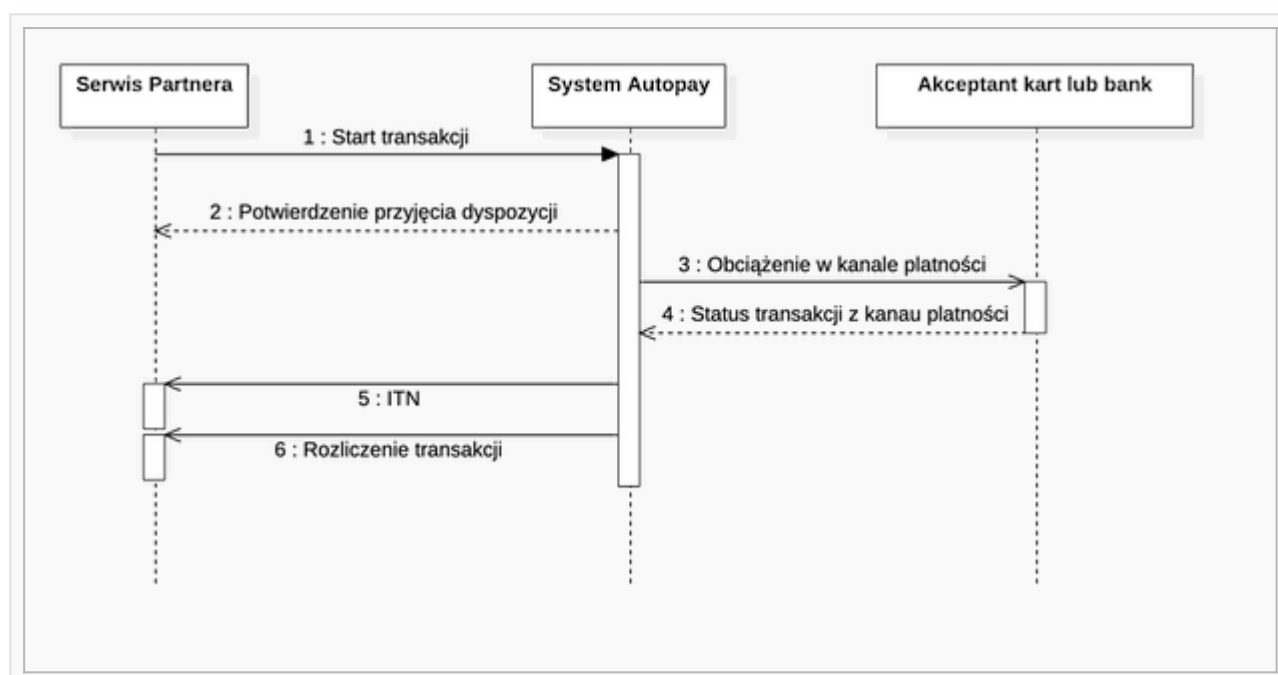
Serwis Partnera

System Autopay

Akceptant kart lub bank

1 : Start transakcji

2 : Potwierdzenie przyjęcia dyspozycji

3 : Obciążenie w kanale platności

4 : Status transakcji z kanau platności

5 : ITN

6 : Rozliczenie transakcji